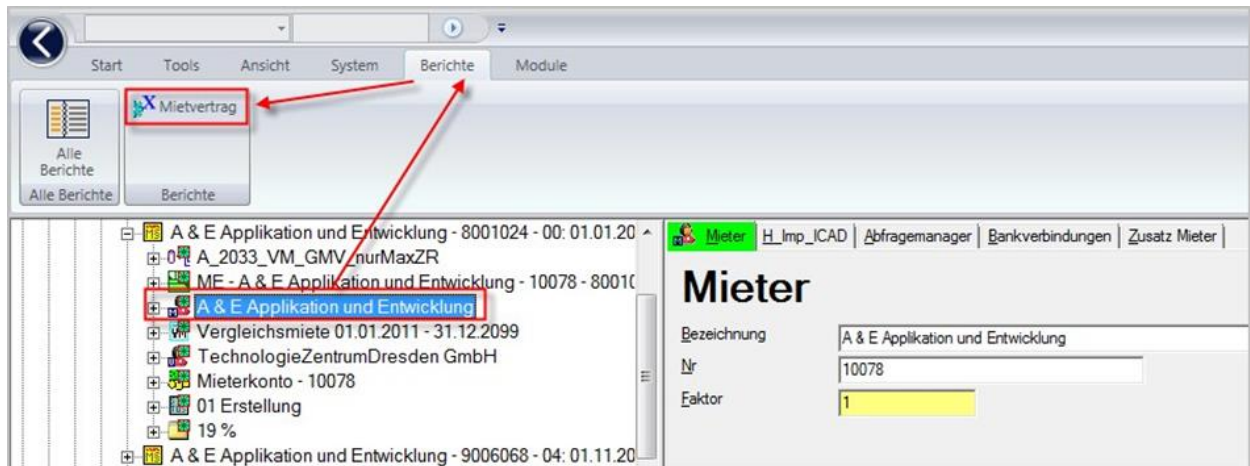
Start Tools Ansicht System Berichte Module

Alle Berichte
Alle Berichte

Mietvertrag
Berichte

A & E Applikation und Entwicklung - 8001024 - 00: 01.01.20
A_2033_VM_GMV_nurMaxZR
ME - A & E Applikation und Entwicklung - 10078 - 8001(
A & E Applikation und Entwicklung
Vergleichsmiete 01.01.2011 - 31.12.2099
TechnologieZentrumDresden GmbH
Mieterkonto - 10078
01 Erstellung
19 %
A & E Applikation und Entwicklung - 9006068 - 04: 01.11.20

Mieter | H_Imp_ICAD | Abfragemanager | Bankverbindungen | Zusatz Mieter

Mieter

Bezeichnung A & E Applikation und Entwicklung
Nr 10078
Faktor 1